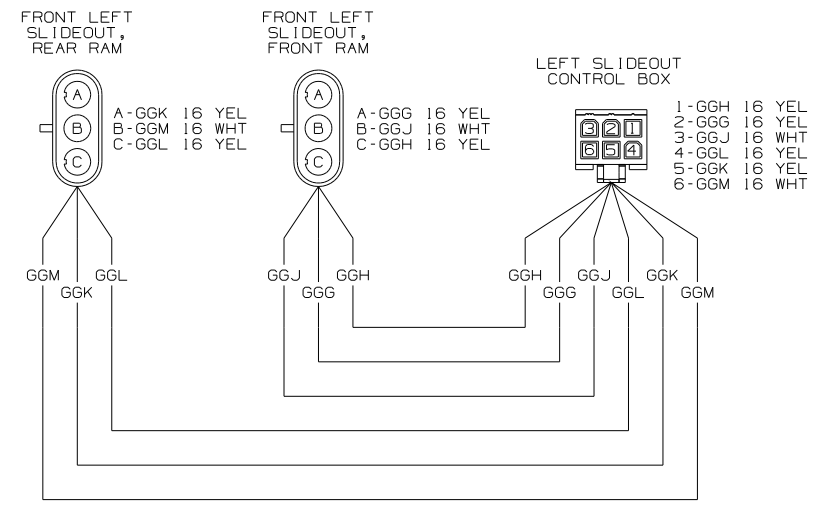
FRONT LEFT SLIDEOUT, REAR RAM

A
B
C

A-GGK 16 YEL
B-GGM 16 WHT
C-GGL 16 YEL

FRONT LEFT SLIDEOUT, FRONT RAM

A
B
C

A-GGG 16 YEL
B-GGJ 16 WHT
C-GGH 16 YEL

LEFT SLIDEOUT CONTROL BOX

3 2 1
6 5 4

1-GGH 16 YEL
2-GGG 16 YEL
3-GGJ 16 WHT
4-GGL 16 YEL
5-GGK 16 YEL
6-GGM 16 WHT

GGM
GGK
GGL

GGJ
GGG
GGH

GGH
GGG
GGJ
GGL
GGK
GGM